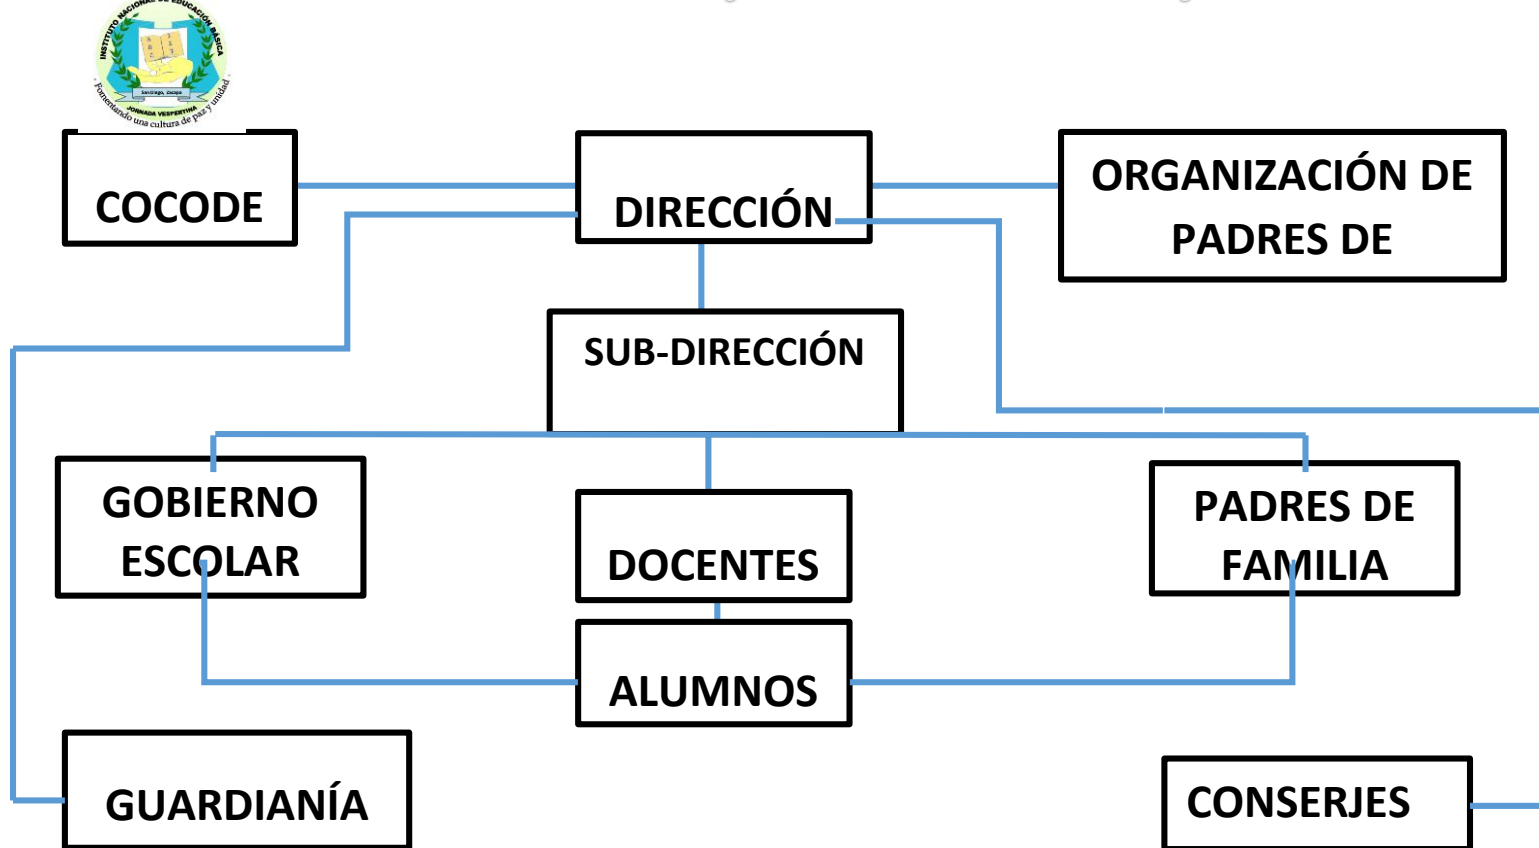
INSTITUTO NACIONAL DE EDUCACIÓN BÁSICA
Santiago, Zacapa
JORNADA VESPERTINA
Fomentando una cultura de paz y unidad

COCODE

DIRECCIÓN

ORGANIZACIÓN DE PADRES DE

SUB-DIRECCIÓN

GOBIERNO ESCOLAR

DOCENTES

PADRES DE FAMILIA

ALUMNOS

GUARDIANÍA

CONSERJES